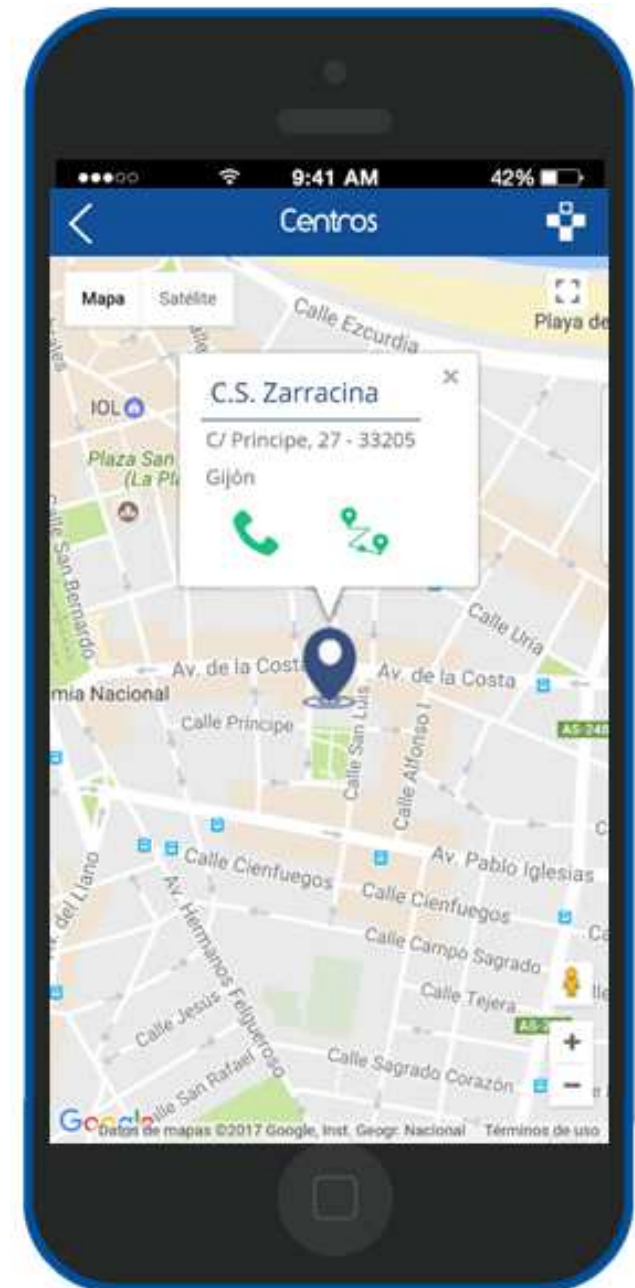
●●●○○ 9:41 AM 42%

Centros

Mapa Satélite

Calle Ezcurdia

Playa de

C.S. Zarracina

C/ Principe, 27 - 33205

Gijón

IOL

Plaza San (La Pl

Calle San Bernardo

Calle Uría

Av. de la Costa

Av. de la Costa

mia Nacional

Calle Principe

Calle San Luis

Calle Alfonso I

AS-248

Calle Cienfuegos

Av. Pablo Iglesias

Calle Cienfuegos

del Llano

Av. Hermanos Felgueroso

Calle Campo Sagrado

Calle Tejera

Calle Jesús

Calle San Rafael

Calle Sagrado Corazón

AS-

+

−

Google

Datos de mapas ©2017 Google, Inst. Geogr. Nacional Términos de uso